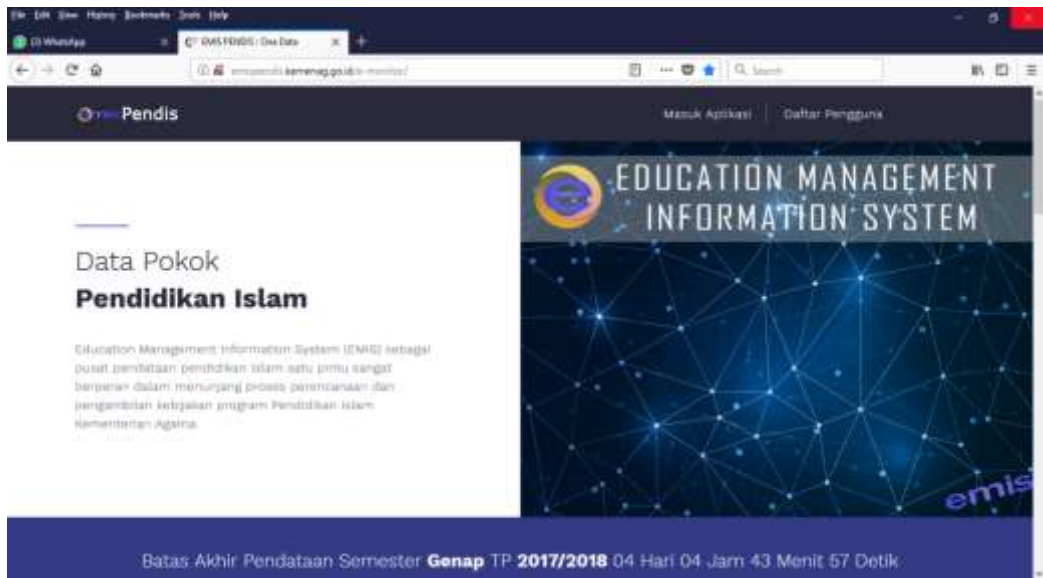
File Edit View History Bookmarks Tools Help

(3) WhatsApp

EMIS PENDIS : One Data

emispendis.kemenag.go.id/e-monitor/

Search

Pendis

Masuk Aplikasi

Daftar Pengguna

EDUCATION MANAGEMENT INFORMATION SYSTEM

Data Pokok

**Pendidikan Islam**

Education Management Information System (EMIS) sebagai pusat pendataan pendidikan islam satu pintu sangat berperan dalam menunjang proses perencanaan dan pengambilan kebijakan program Pendidikan Islam Kementerian Agama.

emis

Batas Akhir Pendataan Semester **Genap** TP **2017/2018** 04 Hari 04 Jam 43 Menit 57 Detik